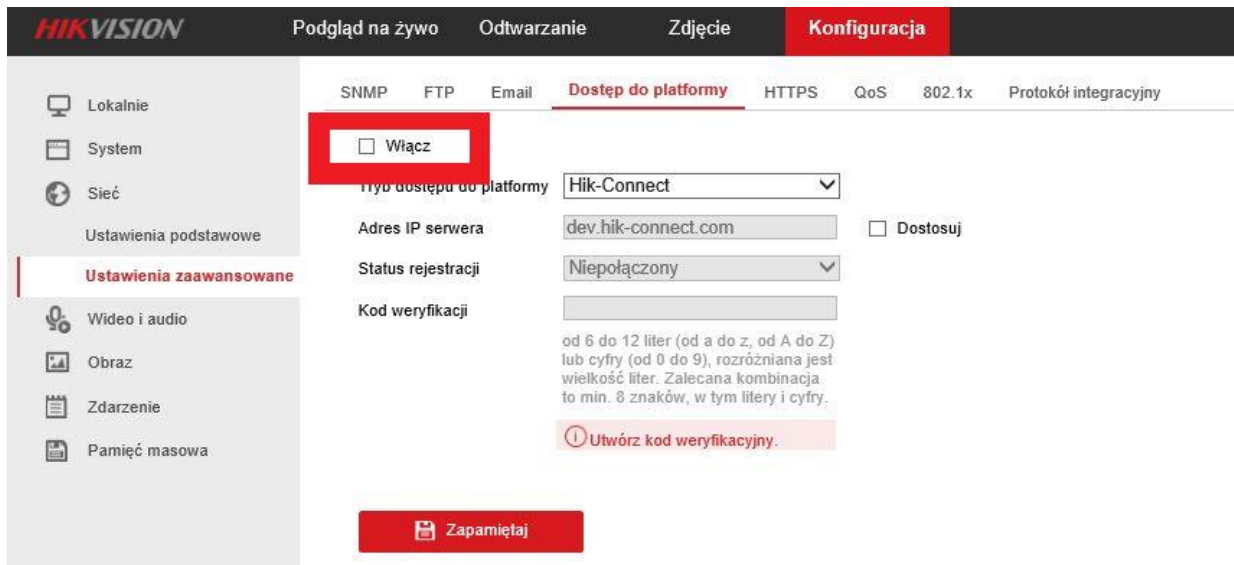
HIKVISION

Podgląd na żywo Odtwarzanie Zdjęcie Konfiguracja

Lokalnie
System
Sieć
Ustawienia podstawowe
Ustawienia zaawansowane
Wideo i audio
Obraz
Zdarzenie
Pamięć masowa

SNMP FTP Email Dostęp do platformy HTTPS QoS 802.1x Protokół integracyjny

Włącz

Tryb dostępu do platformy Hik-Connect

Adres IP serwera dev.hik-connect.com Dostosuj

Status rejestracji Niepołączony

Kod weryfikacji

od 6 do 12 liter (od a do z, od A do Z) lub cyfry (od 0 do 9), rozróżniana jest wielkość liter. Zalecana kombinacja to min. 8 znaków, w tym litery i cyfry.

Utwórz kod weryfikacyjny.

Zapamiętaj